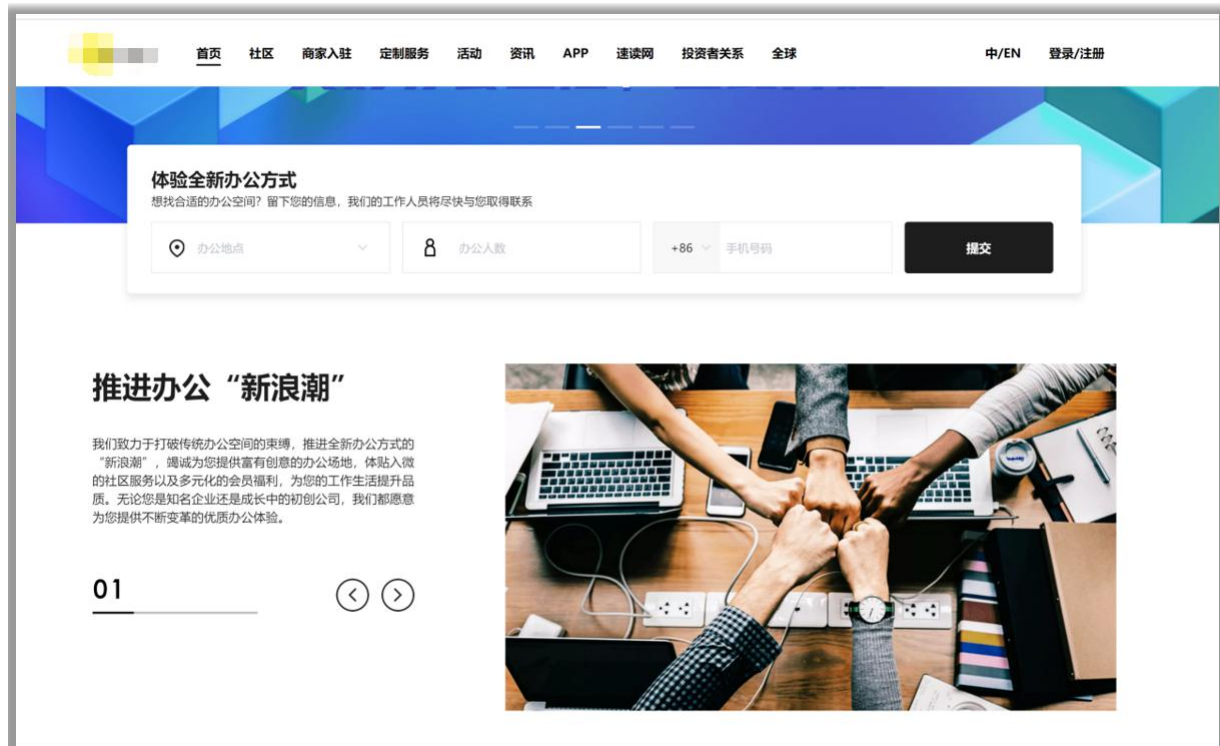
首页 社区 商家入驻 定制服务 活动 资讯 APP 速读网 投资者关系 全球 中/EN 登录/注册

体验全新办公方式
想找合适的办公空间？留下您的信息，我们的工作人员将尽快与您取得联系

办公地点
办公人数
+86 手机号码
提交

推进办公“新浪潮”

我们致力于打破传统办公空间的束缚，推进全新办公方式的“新浪潮”，竭诚为您提供富有创意的办公场地，体贴入微的社区服务以及多元化的会员福利，为您的工作生活提升品质。无论您是知名企业还是成长中的初创公司，我们都愿意为您提供不断变革的优质办公体验。

01